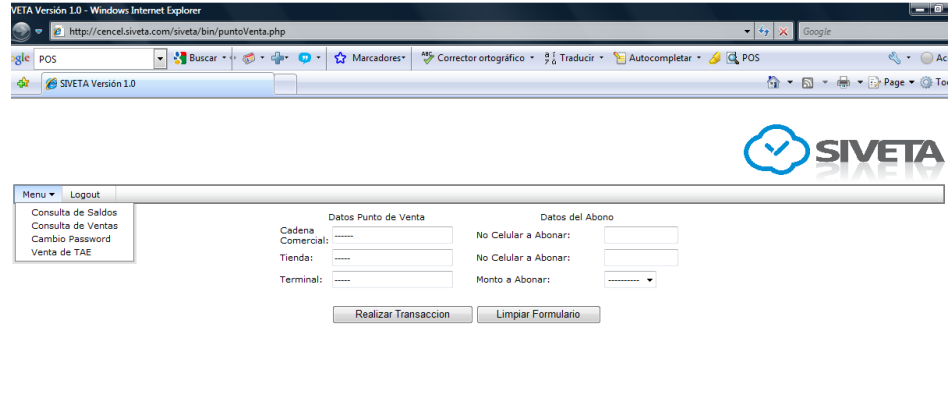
VETA Versión 1.0 - Windows Internet Explorer

http://cencel.siveta.com/siveta/bin/puntoVenta.php

Google

gle POS

Buscar

Marcadores

Corrector ortográfico

Traducir

Autocompletar

POS

Ac

SIVETA Versión 1.0

Page

To

SIVETA

Menu

Logout

Consulta de Saldos
Consulta de Ventas
Cambio Password
Venta de TAE

Datos Punto de Venta

Cadena Comercial: ------

Tienda: -----

Terminal: -----

Datos del Abono

No Celular a Abonar:

No Celular a Abonar:

Monto a Abonar: ----------

Realizar Transaccion

Limpiar Formulario